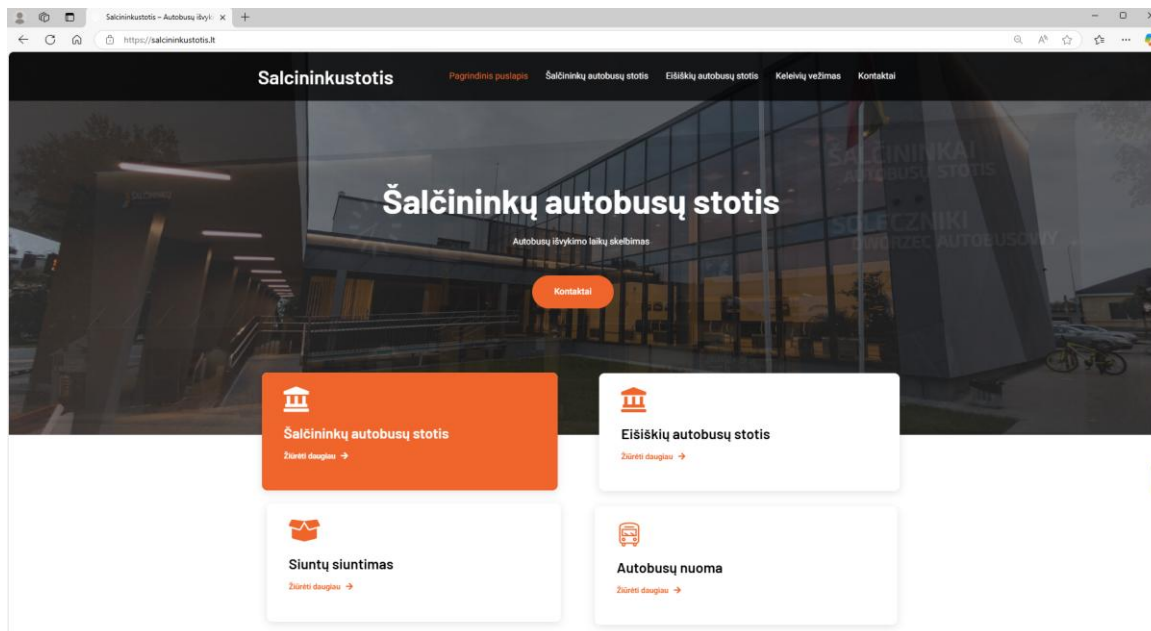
Salcininkustotis – Autobusų išvyk ×

https://salcininkustotis.lt

Salcininkustotis

Pagrindinis puslapis Šalčininkų autobusų stotis Eišiškių autobusų stotis Keleivių vežimas Kontaktai

ŠALČININKAI AUTOBUSŲ STOTIS

SOLECZNIKI DWORZEC AUTOBUSOWY

Šalčininkų autobusų stotis

Autobusų išvykimo laikų skelbimas

Kontaktai

Šalčininkų autobusų stotis

Žiūrėti daugiau →

Eišiškių autobusų stotis

Žiūrėti daugiau →

Siuntų siuntimas

Žiūrėti daugiau →

Autobusų nuoma

Žiūrėti daugiau →